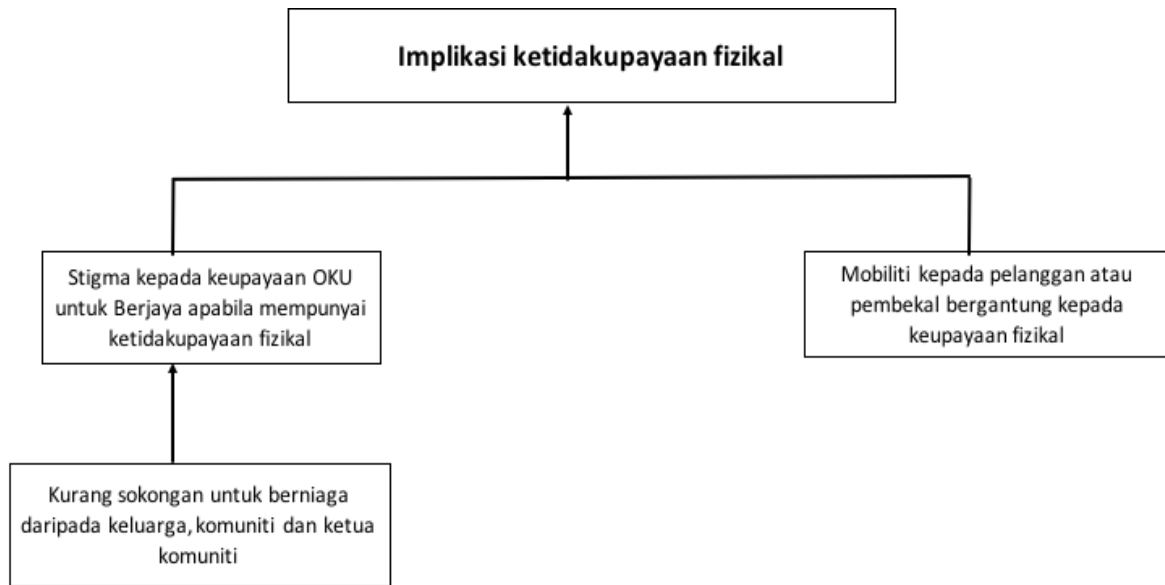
Implikasi ketidakupayaan fizikal

Stigma kepada keupayaan OKU untuk Berjaya apabila mempunyai ketidakupayaan fizikal

Mobiliti kepada pelanggan atau pembekal bergantung kepada keupayaan fizikal

Kurang sokongan untuk berniaga daripada keluarga, komuniti dan ketua komuniti